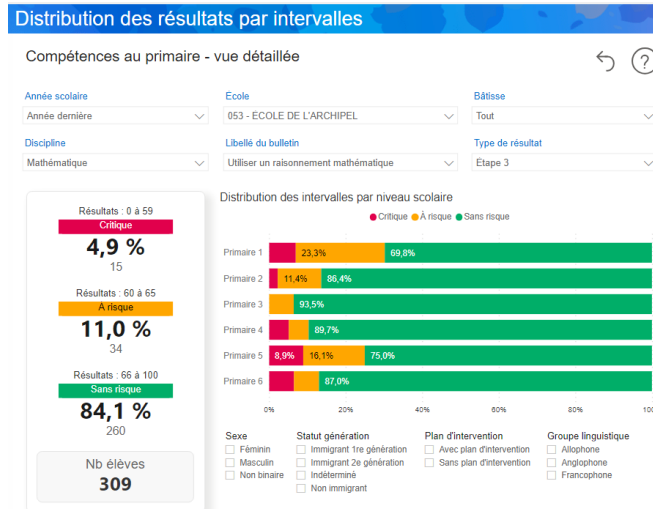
Distribution des résultats par intervalles

Compétences au primaire - vue détaillée

Année scolaire
Année dernière

Ecole
053 - ÉCOLE DE L'ARCHIPEL

Bâtisse
Tout

Discipline
Mathématique

Libellé du bulletin
Utiliser un raisonnement mathématique

Type de résultat
Étape 3

Résultats : 0 à 59
Critique
4,9 %
15

Résultats : 60 à 65
À risque
11,0 %
34

Résultats : 66 à 100
Sans risque
84,1 %
260

Nb élèves
309

Distribution des intervalles par niveau scolaire
● Critique ● À risque ● Sans risque

| Niveau | Critique | À risque | Sans risque |
|---|---|---|---|
| Primaire 1 | | 23,3% | 69,8% |
| Primaire 2 | | 11,4% | 86,4% |
| Primaire 3 | | | 93,5% |
| Primaire 4 | | | 89,7% |
| Primaire 5 | 8,9% | 16,1% | 75,0% |
| Primaire 6 | | | 87,0% |

0% 20% 40% 60% 80% 10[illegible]

Sexe
Féminin
Masculin
Non binaire

Statut génération
Immigrant 1re génération
Immigrant 2e génération
Indéterminé
Non immigrant

Plan d'intervention
Avec plan d'intervention
Sans plan d'intervention

Groupe linguistique
Allophone
Anglophone
Francophone